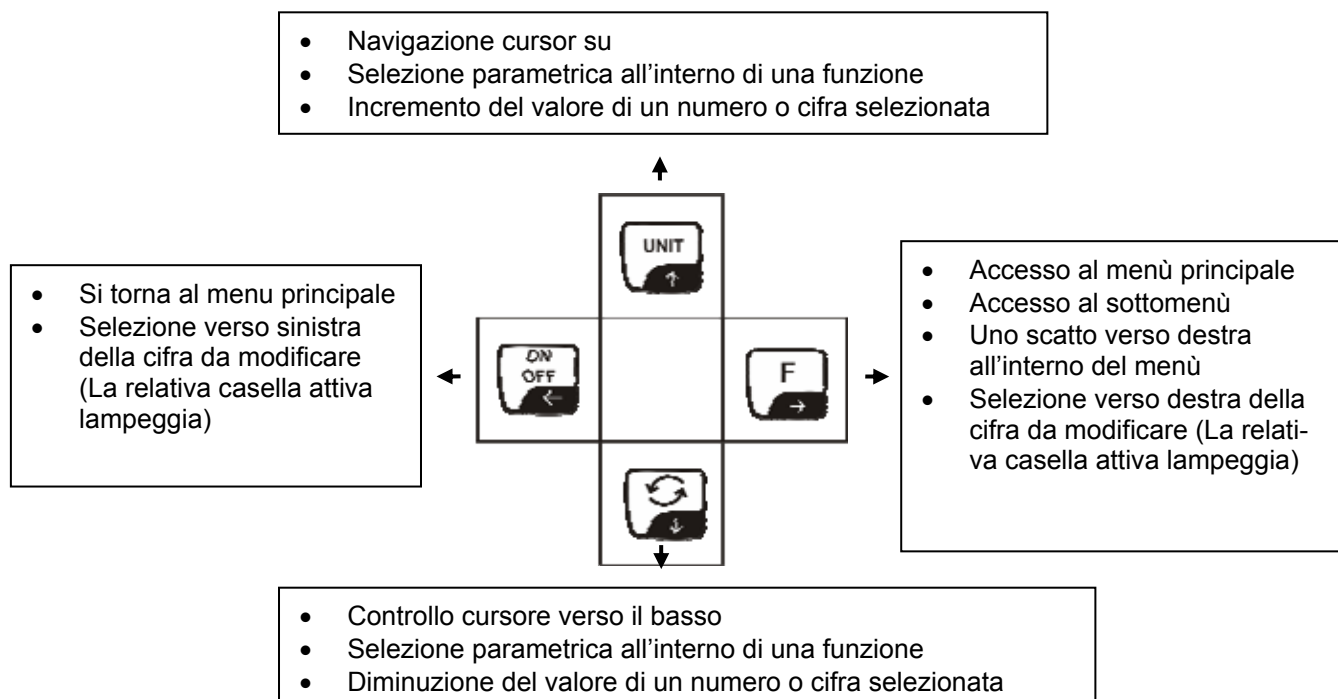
- Navigazione cursor su
- Selezione parametrica all’interno di una funzione
- Incremento del valore di un numero o cifra selezionata

UNIT

- Si torna al menu principale
- Selezione verso sinistra della cifra da modificare (La relativa casella attiva lampeggia)

ON
OFF

F

- Accesso al menù principale
- Accesso al sottomenù
- Uno scatto verso destra all’interno del menù
- Selezione verso destra della cifra da modificare (La relativa casella attiva lampeggia)

- Controllo cursore verso il basso
- Selezione parametrica all’interno di una funzione
- Diminuzione del valore di un numero o cifra selezionata